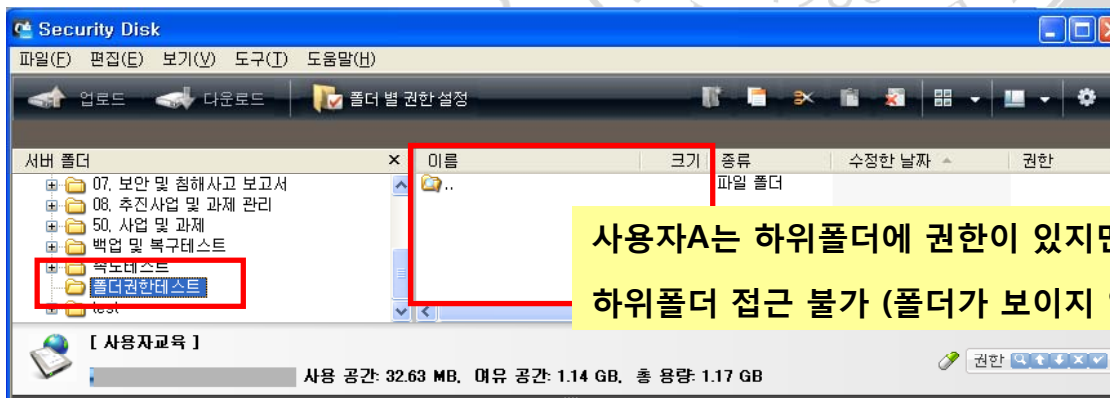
Security Disk

파일(F) 편집(E) 보기(V) 도구(T) 도움말(H)

업로드 다운로드 폴더 별 권한 설정

서버 폴더 ×

07. 보안 및 침해사고 보고서
08. 추진사업 및 과제 관리
50. 사업 및 과제
백업 및 복구테스트
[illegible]테스트
폴더권한테스트
test

| 이름 | 크기 | 종류 | 수정한 날짜 | 권한 |
|---|---|---|---|---|
| .. | | 파일 폴더 | | |

사용자A는 하위폴더에 권한이 있지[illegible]

하위폴더 접근 불가 (폴더가 보이지 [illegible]

[ 사용자교육 ]

사용 공간: 32.63 MB, 여유 공간: 1.14 GB, 총 용량: 1.17 GB

권한